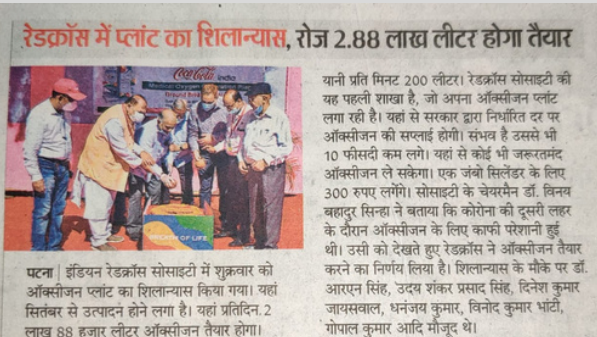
रेडक्रॉस में प्लांट का शिलान्यास, रोज 2.88 लाख लीटर होगा तैयार

Coca-Cola India
Medical Oxygen
Ground Brea
BREATH OF LIFE

पटना | इंडियन रेडक्रॉस सोसाइटी में शुक्रवार को ऑक्सीजन प्लांट का शिलान्यास किया गया। यहां सितंबर से उत्पादन होने लगेगा है। यहां प्रतिदिन 2 लाख 88 हजार लीटर ऑक्सीजन तैयार होगा।

यानी प्रति मिनट 200 लीटर। रेडक्रॉस सोसाइटी की यह पहली शाखा है, जो अपना ऑक्सीजन प्लांट लगा रही है। यहां से सरकार द्वारा निर्धारित दर पर ऑक्सीजन की सप्लाई होगी। संभव है उससे भी 10 फीसदी कम लगे। यहां से कोई भी जरूरतमंद ऑक्सीजन ले सकेगा। एक जंबो सिलेंडर के लिए 300 रुपए लगेंगे। सोसाइटी के चेयरमैन डॉ. विनय बहादुर सिन्हा ने बताया कि कोरोना की दूसरी लहर के दौरान ऑक्सीजन के लिए काफी परेशानी हुई थी। उसी को देखते हुए रेडक्रॉस ने ऑक्सीजन तैयार करने का निर्णय लिया है। शिलान्यास के मौके पर डॉ. आरएन सिंह, उदय शंकर प्रसाद सिंह, दिनेश कुमार जायसवाल, धनंजय कुमार, विनोद कुमार भांटी, गोपाल कुमार आदि मौजूद थे।